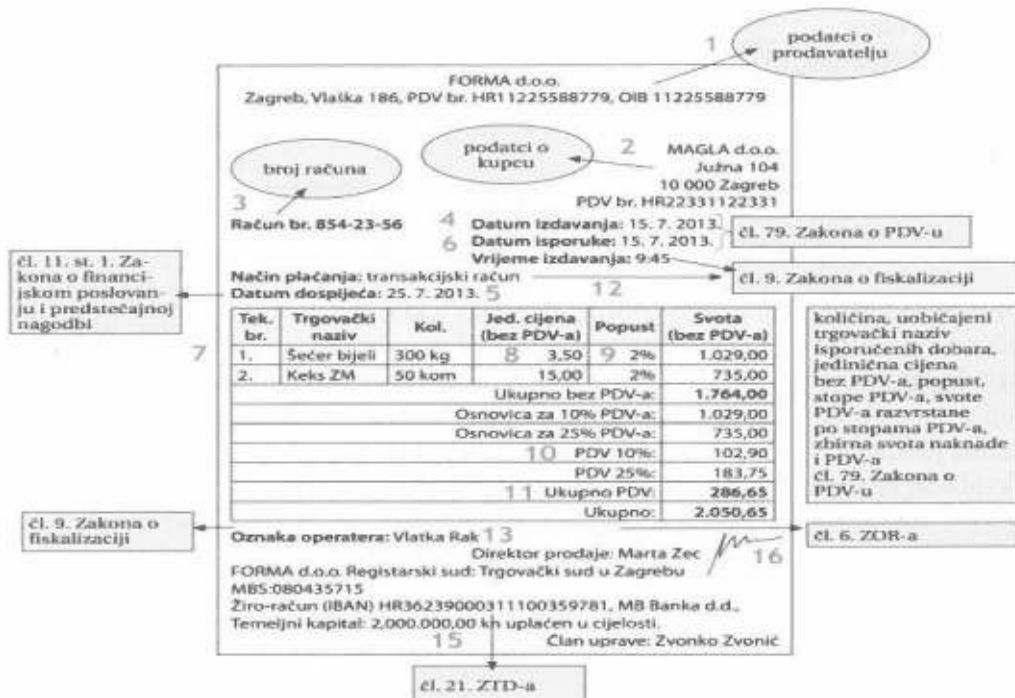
1 podatci o prodavatelju

FORMA d.o.o.
Zagreb, Vlaška 186, PDV br. HR11225588779, OIB 11225588779

broj računa
3

podatci o kupcu
2

MAGLA d.o.o.
Južna 104
10 000 Zagreb
PDV br. HR22331122331

Račun br. 854-23-56

4 Datum izdavanja: 15. 7. 2013.
6 Datum isporuke: 15. 7. 2013.
Vrijeme izdavanja: 9:45

čl. 79. Zakona o PDV-u

čl. 9. Zakona o fiskalizaciji

čl. 11. st. 1. Zakona o financijskom poslovanju i predstečajnoj nagodbi

Način plaćanja: transakcijski račun
Datum dospijeća: 25. 7. 2013. 5
12

7

| Tek. br. | Trgovački naziv | Kol. | Jed. cijena (bez PDV-a) | Popust | Svota (bez PDV-a) |
|---|---|---|---|---|---|
| 1. | Šećer bijeli | 300 kg | 8 3,50 | 9 2% | 1.029,00 |
| 2. | Keks ZM | 50 kom | 15,00 | 2% | 735,00 |
| | | | | Ukupno bez PDV-a: | 1.764,00 |
| | | | | Osnovica za 10% PDV-a: | 1.029,00 |
| | | | | Osnovica za 25% PDV-a: | 735,00 |
| | | | 10 | PDV 10%: | 102,90 |
| | | | | PDV 25%: | 183,75 |
| | | | 11 | Ukupno PDV: | 286,65 |
| | | | | Ukupno: | 2.050,65 |

količina, uobičajeni trgovački naziv isporučenih dobara, jedinična cijena bez PDV-a, popust, stope PDV-a, svote PDV-a razvrstane po stopama PDV-a, zbirna svota naknade i PDV-a
čl. 79. Zakona o PDV-u

čl. 9. Zakona o fiskalizaciji

Oznaka operatera: Vlatka Rak 13

čl. 6. ZOR-a

Direktor prodaje: Marta Zec
16
FORMA d.o.o. Registarski sud: Trgovački sud u Zagrebu
MBS:080435715
Žiro-račun (IBAN) HR3623900031110035978​1, MB Banka d.d.,
Temeljni kapital: 2.000.000,00 kn uplaćen u cijelosti.
15
Član uprave: Zvonko Zvonić

čl. 21. ZTD-a